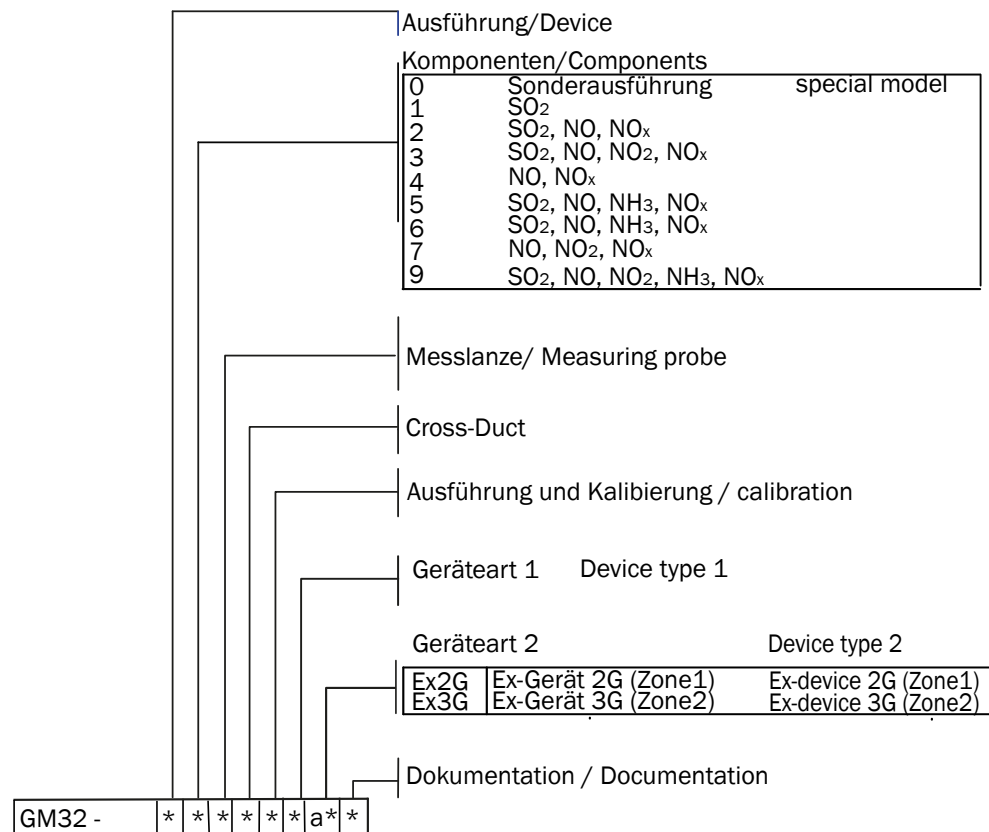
Ausführung/Device

Komponenten/Components

| | | |
|---|---|---|
| 0 | Sonderausführung | special model |
| 1 | $SO_2$ | |
| 2 | $SO_2$, NO, $NO_x$ | |
| 3 | $SO_2$, NO, $NO_2$, $NO_x$ | |
| 4 | NO, $NO_x$ | |
| 5 | $SO_2$, NO, $NH_3$, $NO_x$ | |
| 6 | $SO_2$, NO, $NH_3$, $NO_x$ | |
| 7 | NO, $NO_2$, $NO_x$ | |
| 9 | $SO_2$, NO, $NO_2$, $NH_3$, $NO_x$ | |

Messlanze/ Measuring probe

Cross-Duct

Ausführung und Kalibierung / calibration

Geräteart 1 Device type 1

Geräteart 2 Device type 2

| | | |
|---|---|---|
| Ex2G | Ex-Gerät 2G (Zone1) | Ex-device 2G (Zone1) |
| Ex3G | Ex-Gerät 3G (Zone2) | Ex-device 3G (Zone2) |

Dokumentation / Documentation

GM32 - * * * * * * a* *